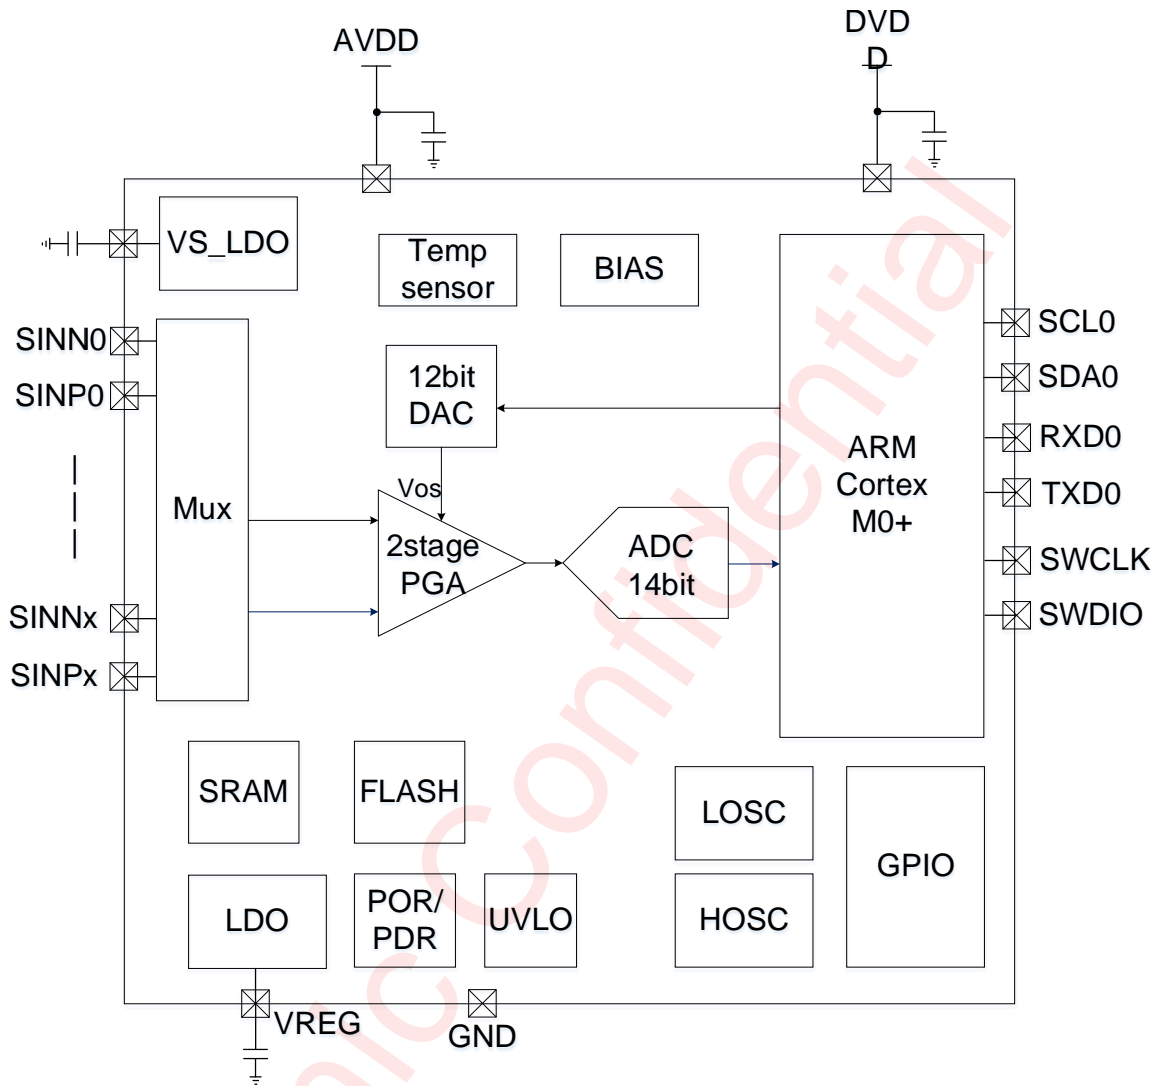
AVDD

DVD
D

VS_LDO

Temp sensor

BIAS

SINN0

SINP0

Mux

12bit DAC

Vos

2stage PGA

ADC 14bit

ARM Cortex M0+

SCL0

SDA0

RXD0

TXD0

SWCLK

SWDIO

SINNx

SINPx

SRAM

FLASH

LOSC

GPIO

HOSC

LDO

POR/ PDR

UVLO

VREG

GND

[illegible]Confidential